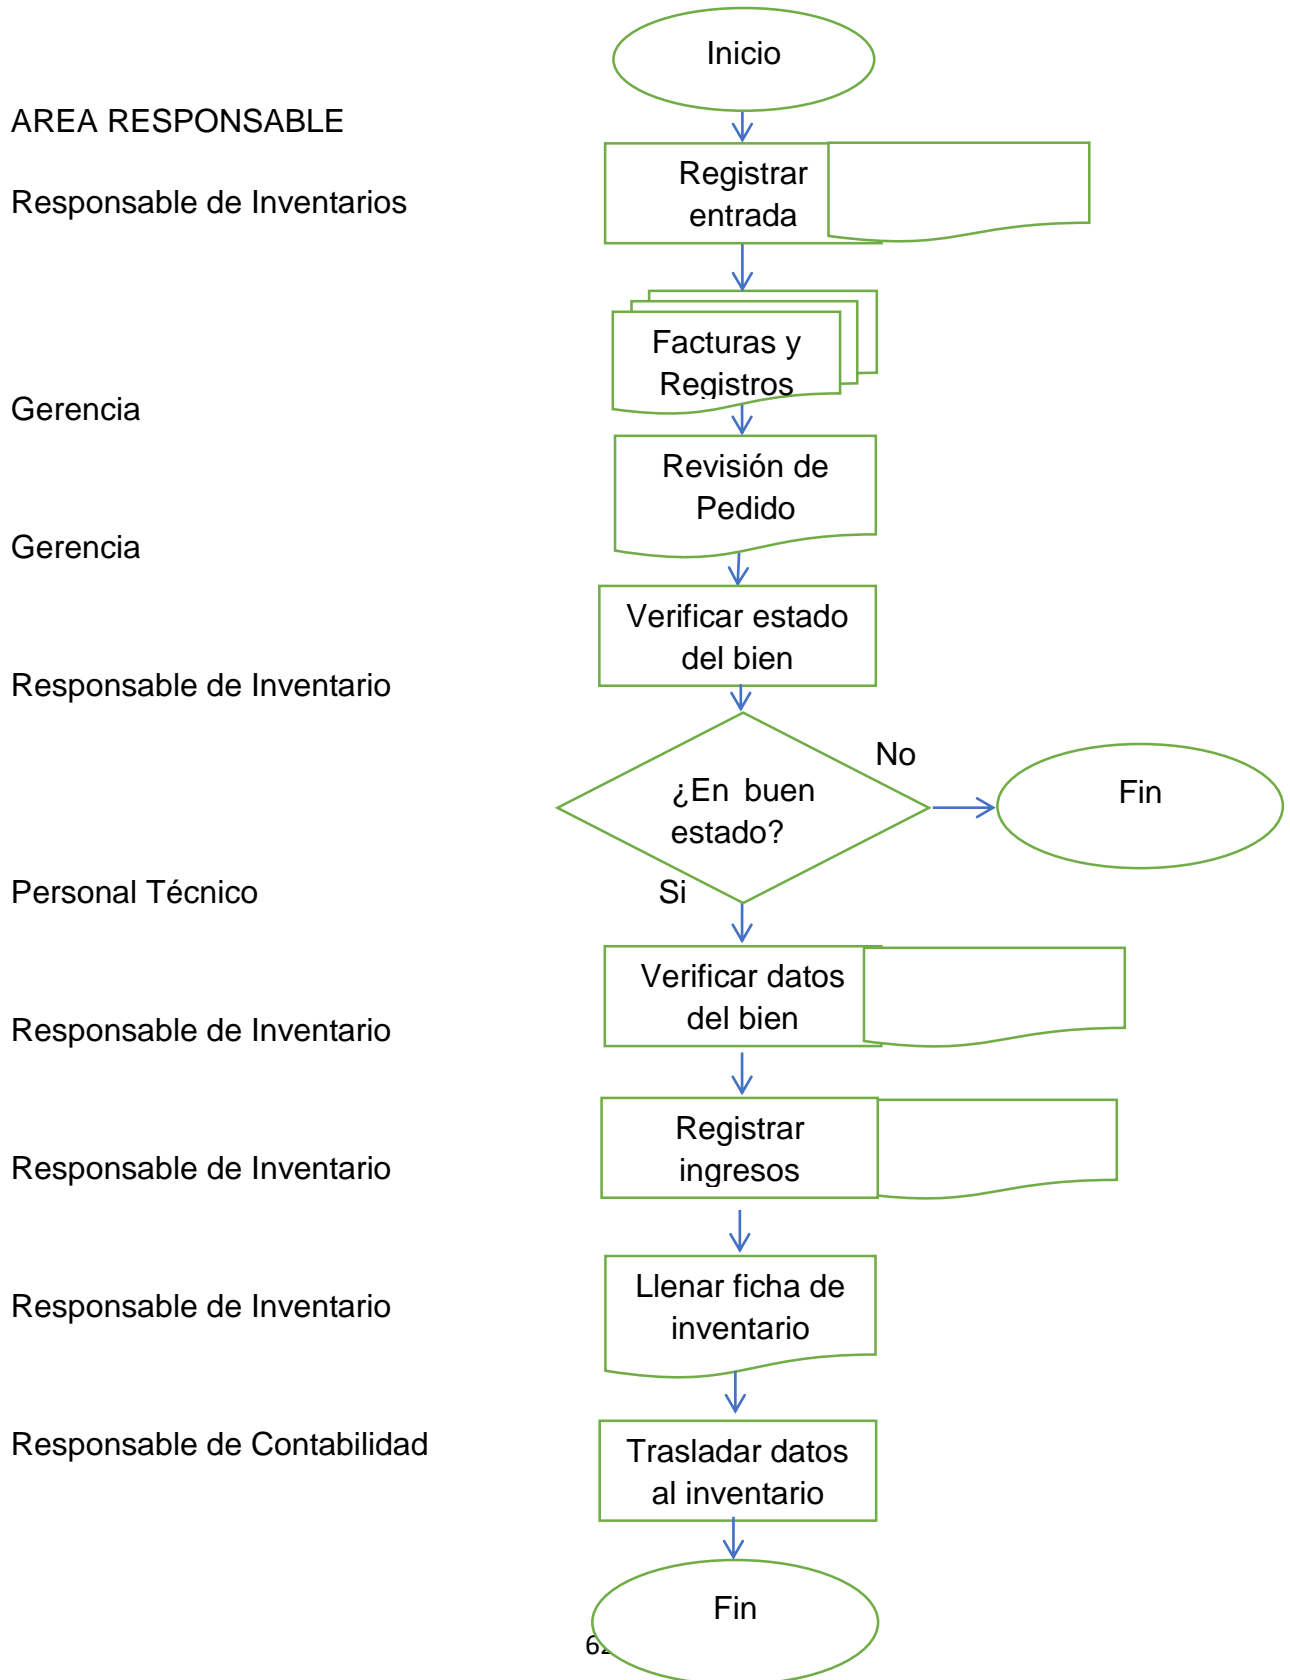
AREA RESPONSABLE

Responsable de Inventarios

Gerencia

Gerencia

Responsable de Inventario

Personal Técnico

Responsable de Inventario

Responsable de Inventario

Responsable de Inventario

Responsable de Contabilidad

Inicio

Registrar entrada

Facturas y Registros

Revisión de Pedido

Verificar estado del bien

¿En buen estado?

No

Fin

Si

Verificar datos del bien

Registrar ingresos

Llenar ficha de inventario

Trasladar datos al inventario

Fin

62